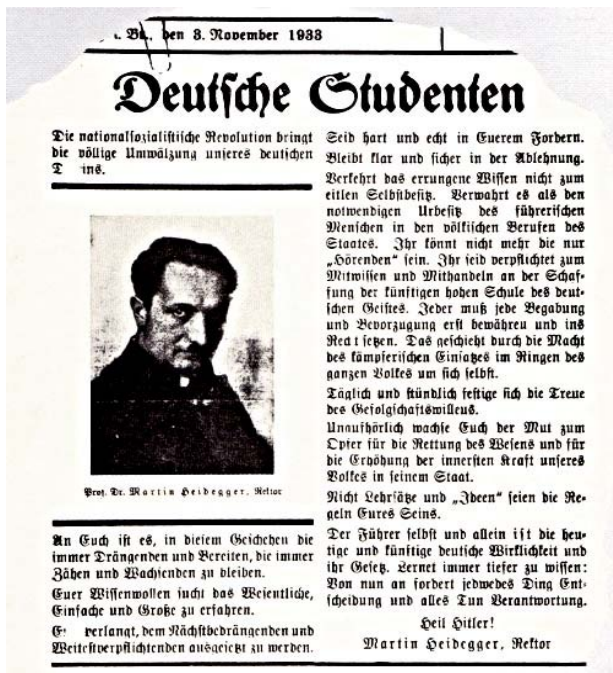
. Bd., den 3. November 1933

Deutsche Studenten

Die nationalsozialistische Revolution bringt die völlige Umwälzung unseres deutschen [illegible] ins.

Prof. Dr. Martin Heidegger, Rektor

An Euch ist es, in diesem Geschehen die immer Drängenden und Bereiten, die immer Zähen und Wachsenden zu bleiben.

Euer Wissenwollen sucht das Wesentliche, Einfache und Große zu erfahren.

E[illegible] verlangt, dem Nächstbedrängenden und Weitestverpflichtenden ausgesetzt zu werden.

Seid hart und echt in Euerem Fordern. Bleibt klar und sicher in der Ablehnung.

Verkehrt das errungene Wissen nicht zum eitlen Selbstbesitz. Verwahrt es als den notwendigen Urbesitz des führerischen Menschen in den völkischen Berufen des Staates. Ihr könnt nicht mehr die nur „Hörenden" sein. Ihr seid verpflichtet zum Mitwissen und Mithandeln an der Schaffung der künftigen hohen Schule des deutschen Geistes. Jeder muß jede Begabung und Bevorzugung erst bewähren und ins Rec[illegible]t setzen. Das geschieht durch die Macht des kämpferischen Einsatzes im Ringen des ganzen Volkes um sich selbst.

Täglich und stündlich festige sich die Treue des Gefolgschaftswillens.

Unaufhörlich wachse Euch der Mut zum Opfer für die Rettung des Wesens und für die Erhöhung der innersten Kraft unseres Volkes in seinem Staat.

Nicht Lehrsätze und „Ideen" seien die Regeln Eures Seins.

Der Führer selbst und allein ist die heutige und künftige deutsche Wirklichkeit und ihr Gesetz. Lernet immer tiefer zu wissen: Von nun an fordert jedwedes Ding Entscheidung und alles Tun Verantwortung.

Heil Hitler!

Martin Heidegger, Rektor